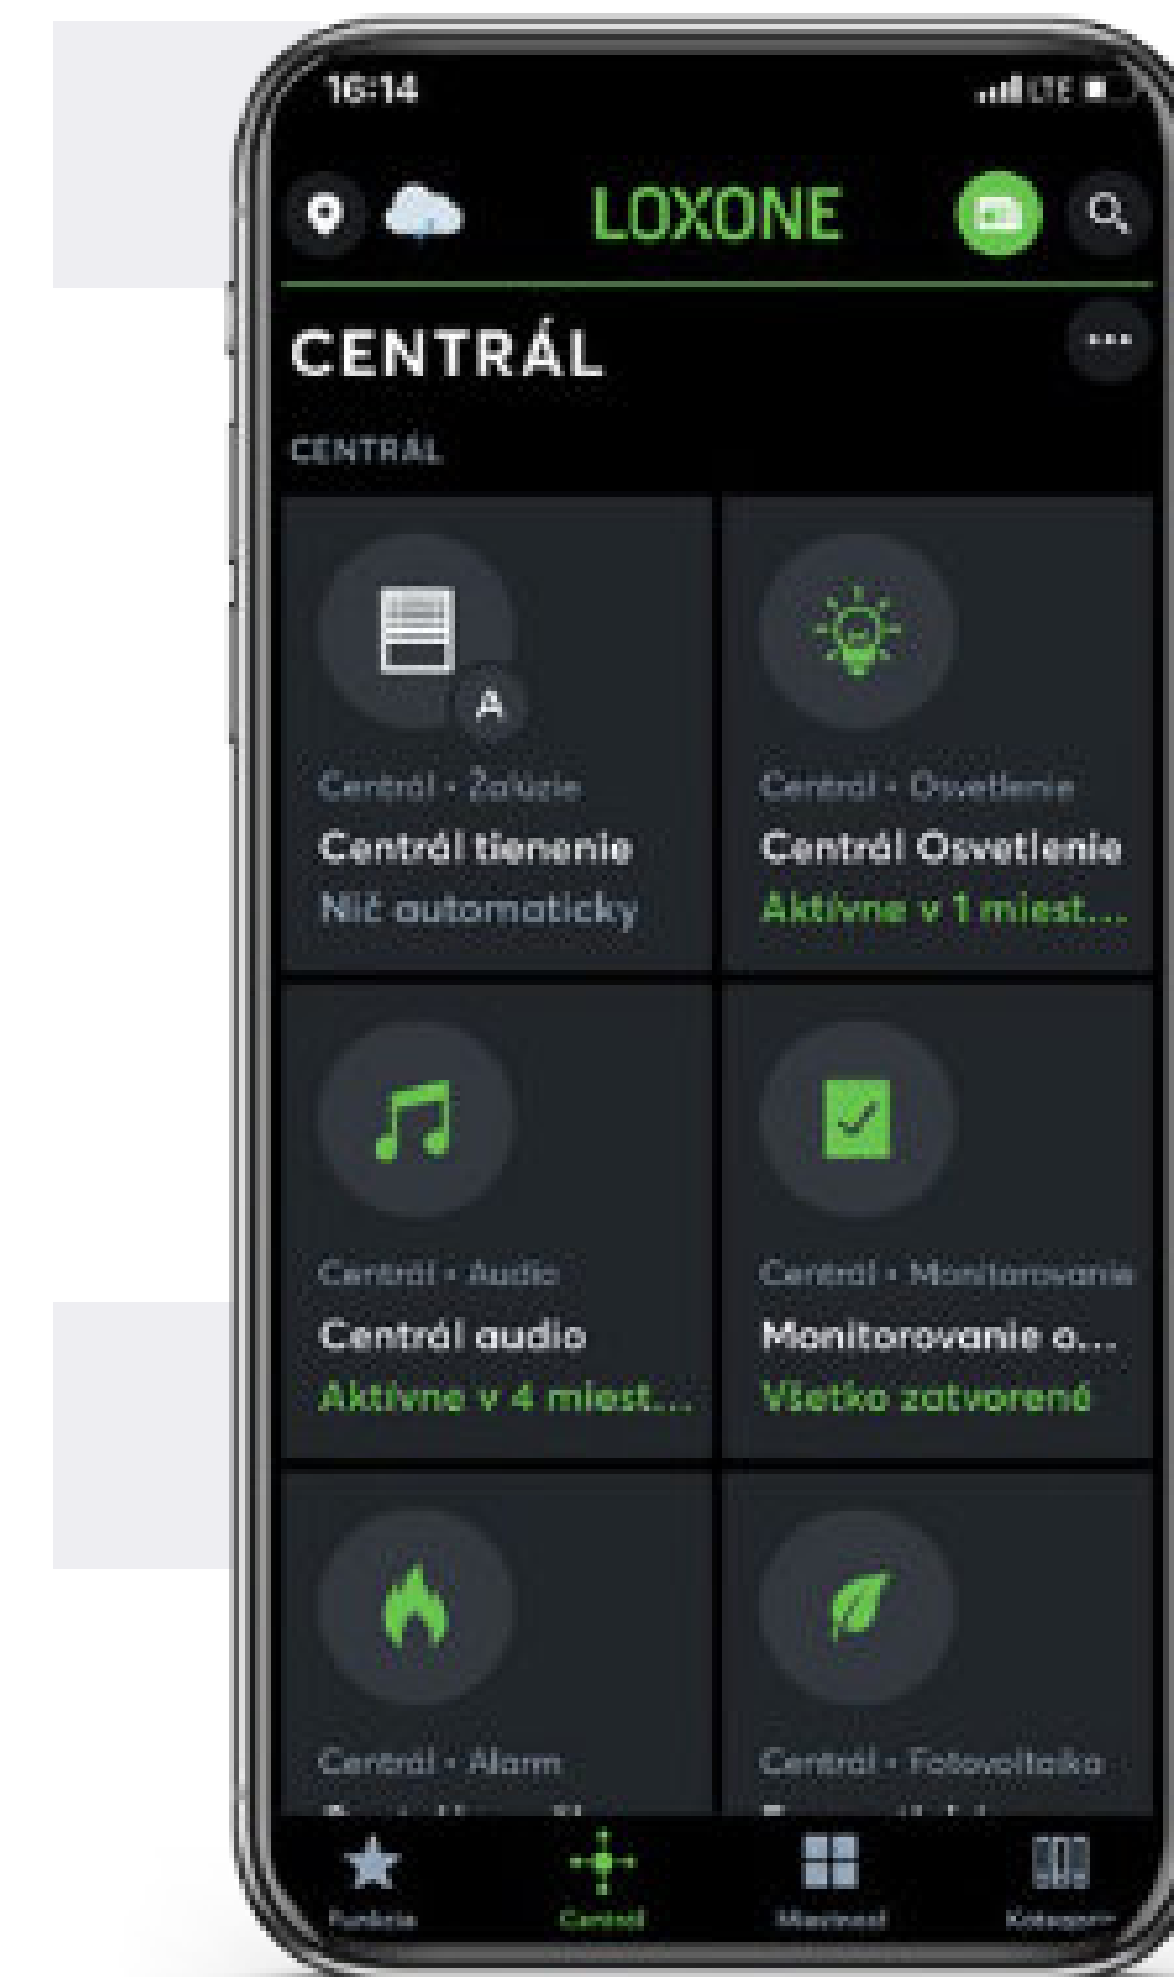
16:14

LTE

LOXONE

CENTRÁL

CENTRÁL

A

Centrál • Žalúzie
Centrál tienenie
Nič automaticky

Centrál • Osvetlenie
Centrál Osvetlenie
Aktívne v 1 miest...

Centrál • Audio
Centrál audio
Aktívne v 4 miest...

Centrál • Monitorovanie
Monitorovanie o...
Všetko zatvorené

Centrál • Alarm
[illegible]

Centrál • Fotovoltaika
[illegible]

Funkcie
Centrál
Miestnost
Kategorie